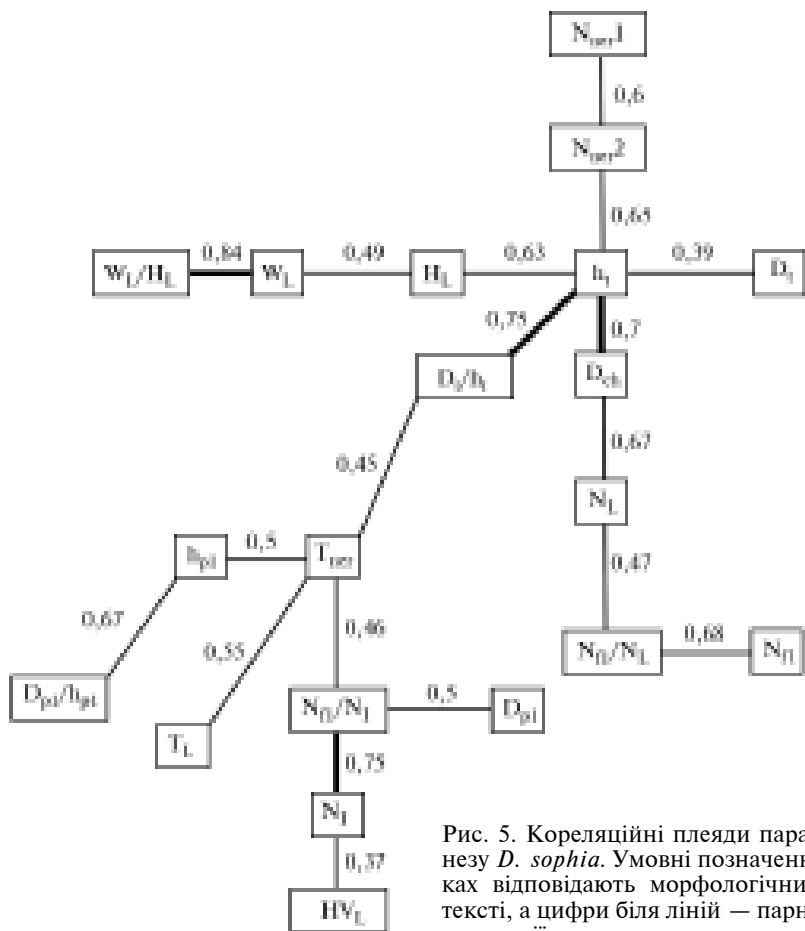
$N_{ter}1$

0,6

$N_{ter}2$

0,65

$W_L/H_L$ 0,84 $W_L$ 0,49 $H_L$ 0,63 $h_I$ 0,39 $D_I$

0,75

0,7

$D_I/h_I$

$D_{ch}$

0,67

0,45

$N_L$

$h_{pi}$ 0,5 $T_{ter}$

0,47

0,67

0,55

0,46

$N_{fl}/N_L$ 0,68 $N_{fl}$

$D_{pi}/h_{pi}$

$N_{fl}/N_I$ 0,5 $D_{pi}$

$T_L$

0,75

$N_I$

0,37

$HV_L$

Рис. 5. Кореляційні плеяди пара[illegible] незу *D. sophia*. Умовні позначенн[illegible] ках відповідають морфологічни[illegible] тексті, а цифри біля ліній — парн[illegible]